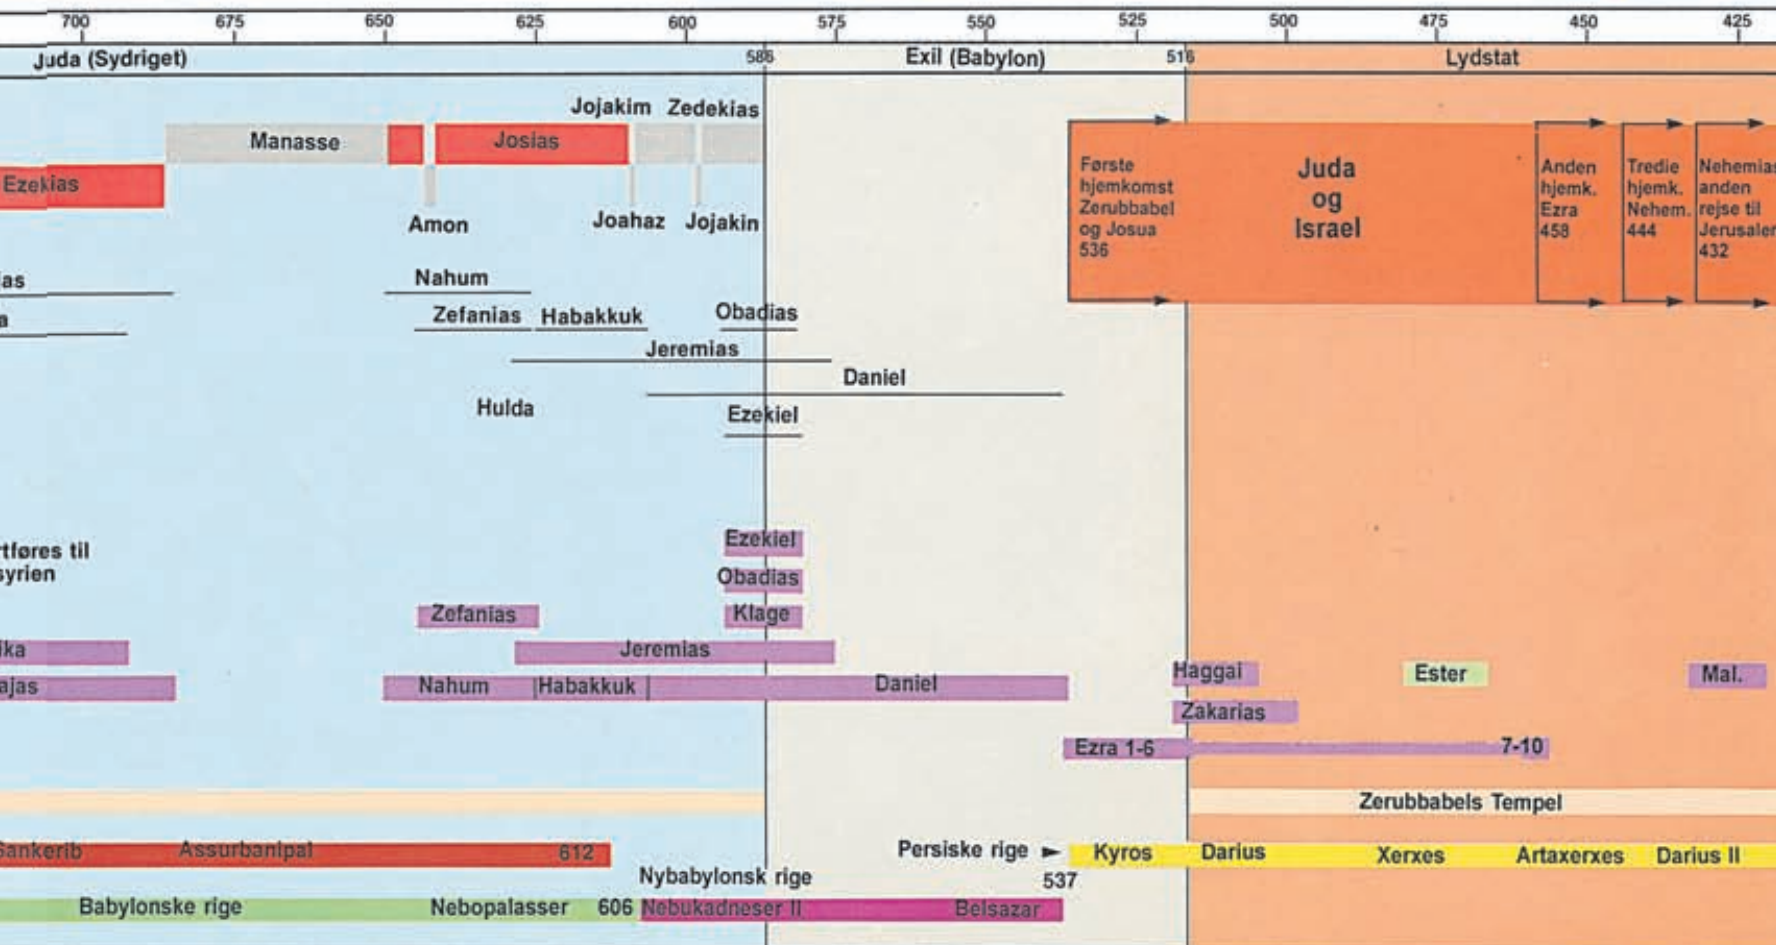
700 675 650 625 600 575 550 525 500 475 450 425

Juda (Sydriget)

586

Exil (Babylon)

516

Lydstat

Jojakim Zedekias

Manasse

Josias

Ezekias

Amon

Joahaz

Jojakin

Første hjemkomst Zerubbabel og Josua 536

Juda og Israel

Anden hjemk. Ezra 458

Tredie hjemk. Nehem. 444

Nehemias anden rejse til Jerusalem 432

ias

Nahum

a

Zefanias

Habakkuk

Obadias

Jeremias

Daniel

Hulda

Ezekiel

rtføres til syrien

Ezekiel

Obadias

Zefanias

Klage

ika

Jeremias

ajas

Nahum

Habakkuk

Daniel

Haggai

Ester

Mal.

Zakarias

Ezra 1-6

7-10

Zerubbabels Tempel

Sankerib

Assurbanipal

612

Persiske rige

Kyros

Darius

Xerxes

Artaxerxes

Darius II

Nybabylonsk rige

537

Babylonske rige

Nebopalasser

606

Nebukadneser II

Belsazar